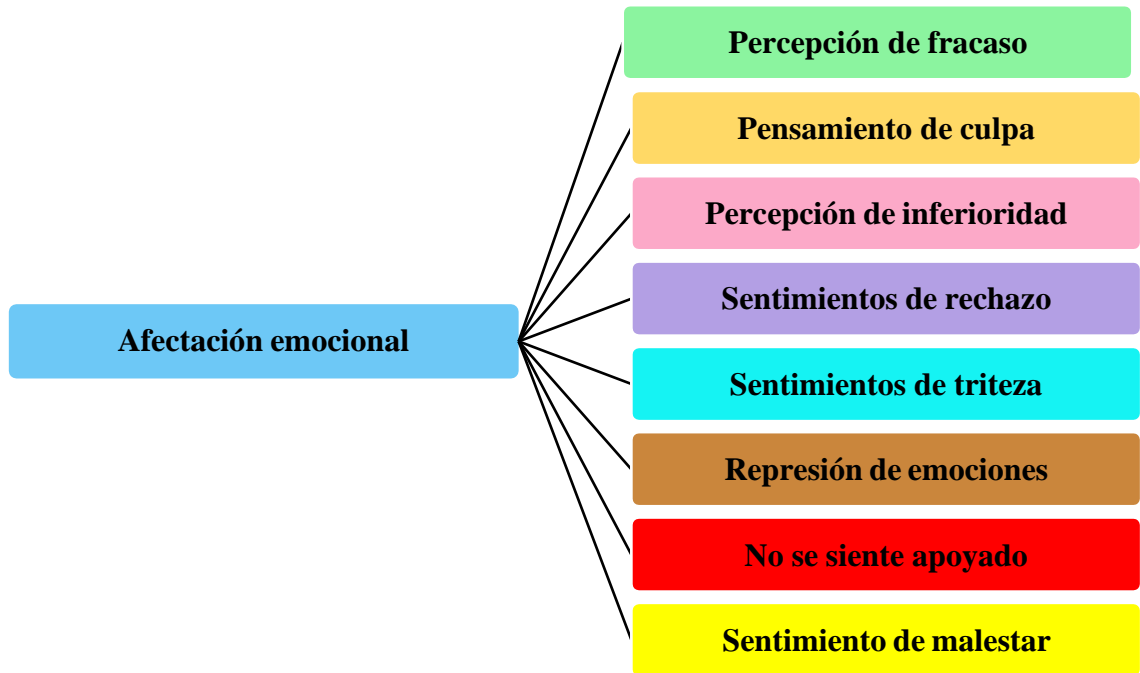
Afectación emocional

Percepción de fracaso

Pensamiento de culpa

Percepción de inferioridad

Sentimientos de rechazo

Sentimientos de triteza

Represión de emociones

No se siente apoyado

Sentimiento de malestar